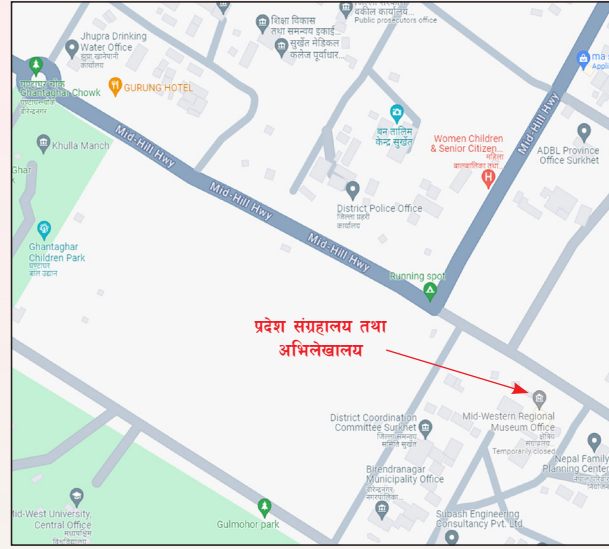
शिक्षा विकास तथा समन्वय इकाई...
वकील कार्यालय
Public prosecutors office
Jhupra Drinking Water Office
झुप्रा खानेपानी कार्यालय
सुर्खेत मेडिकल कलेज पूर्वाधार...
Ghantaghar Chowk
घण्टाघर चोक
GURUNG HOTEL
Khulla Manch
Mid-Hill Hwy
Mid-Hill Hwy
Mid-Hill Hwy
Mid-Hill Hwy
वन तालिम केन्द्र सुर्खेत
Women Children & Senior Citizen...
महिला बालबालिका तथा
ADBL Province Office Surkhet
District Police Office
जिल्ला प्रहरी कार्यालय
Ghantaghar Children Park
घण्टाघर बाल उद्यान
Running spot
प्रदेश संग्रहालय तथा अभिलेखालय
District Coordination Committee Surkhet
जिल्ला समन्वय समिति सुर्खेत
Mid-Western Regional Museum Office
Temporarily closed
Nepal Family Planning Center
Birendranagar Municipality Office
वीरेन्द्रनगर नगरपालिका
Mid-West University, Central Office
मध्यपश्चिम विश्वविद्यालय
Gulmohor park
Supash Engineering Consultancy Pvt. Ltd.
ma
Appli
Ghar